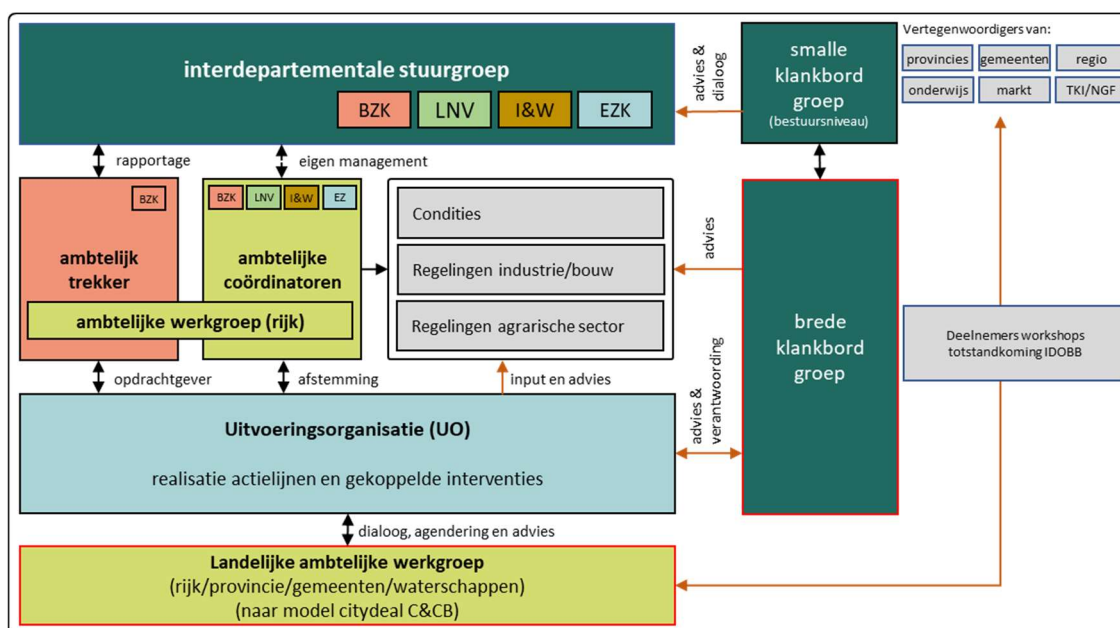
interdepartementale stuurgroep

BZK LNV I&W EZK

advies & dialoog

smalle klankbord groep (bestuursniveau)

Vertegenwoordigers van:

provincies gemeenten regio
onderwijs markt TKI/NGF

rapportage

eigen management

BZK

BZK LNV I&W EZ

ambtelijk trekker

ambtelijke coördinatoren

ambtelijke werkgroep (rijk)

Condities

Regelingen industrie/bouw

Regelingen agrarische sector

advies

brede klankbord groep

Deelnemers workshops totstandkoming IDOBB

opdrachtgever

afstemming

input en advies

advies & verantwoording

Uitvoeringsorganisatie (UO)

realisatie actielijnen en gekoppelde interventies

dialoog, agendering en advies

Landelijke ambtelijke werkgroep
(rijk/provincie/gemeenten/waterschappen)
(naar model citydeal C&CB)